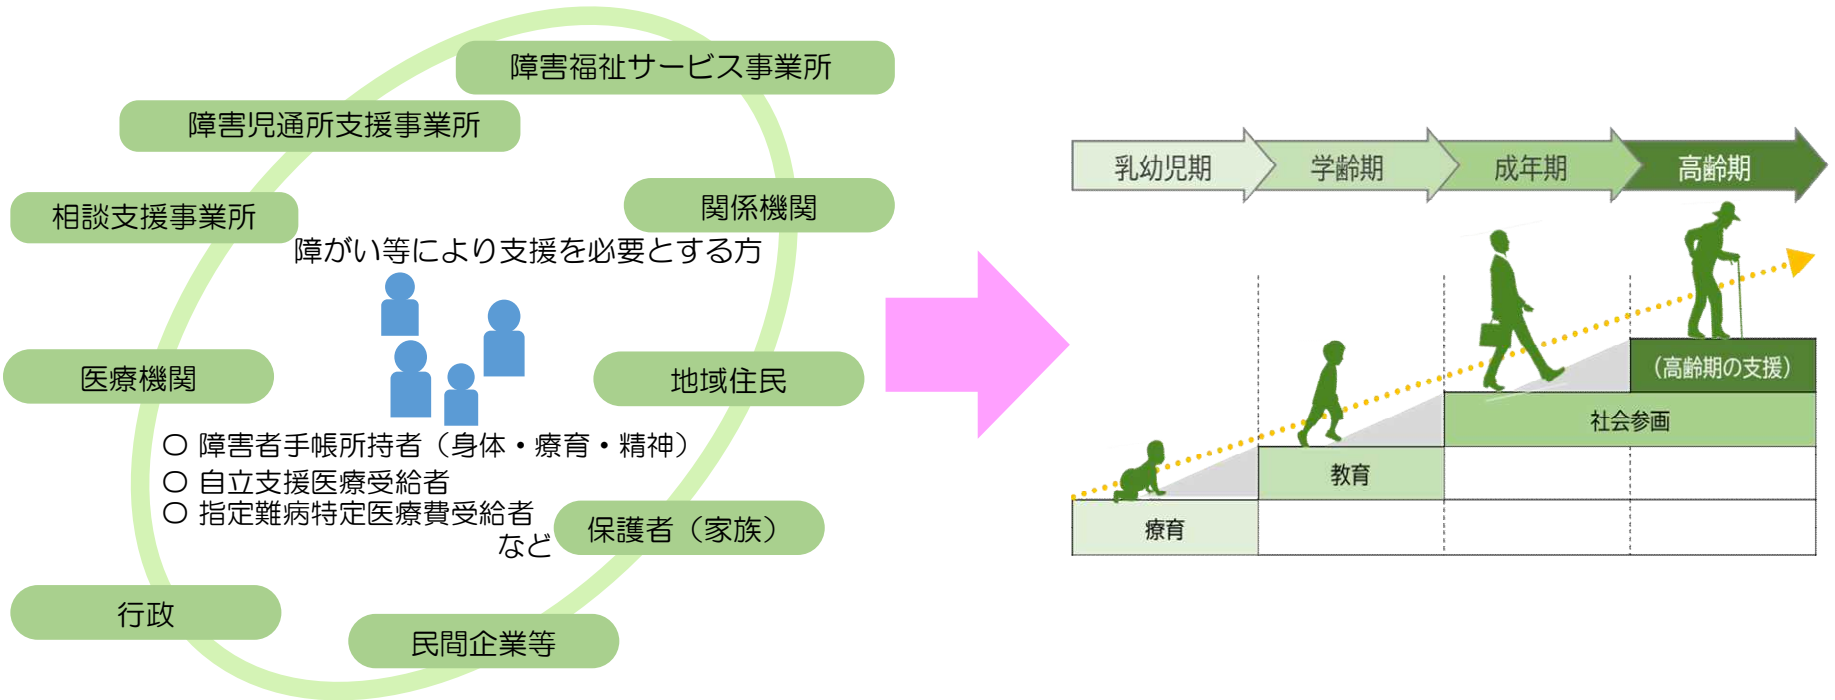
障害福祉サービス事業所

障害児通所支援事業所

相談支援事業所

関係機関

障がい等により支援を必要とする方

医療機関

地域住民

○ 障害者手帳所持者（身体・療育・精神）
○ 自立支援医療受給者
○ 指定難病特定医療費受給者
など

保護者（家族）

行政

民間企業等

乳幼児期

学齢期

成年期

高齢期

（高齢期の支援）

社会参画

教育

療育